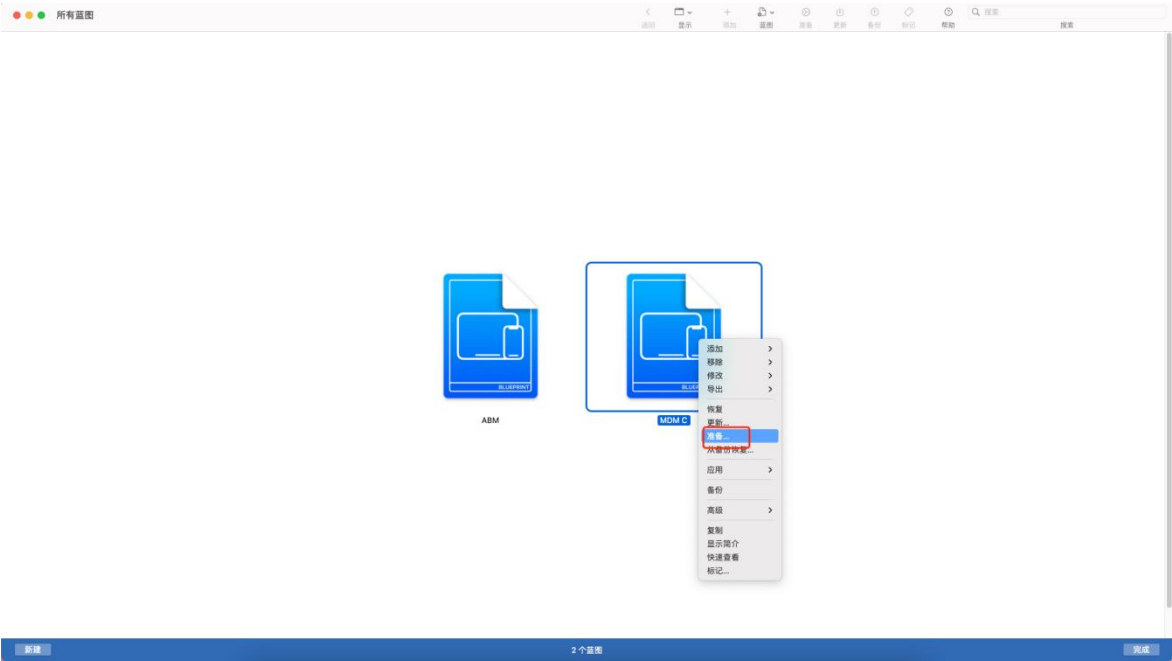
所有蓝图

返回 显示 添加 蓝图 准备 更新 备份 标记 帮助 搜索

搜索

BLUEPRINT

ABM

BLUEPRINT

MDM C

添加 >
移除 >
修改 >
导出 >
恢复
更新...
准备...
从备份恢复...
应用 >
备份
高级 >
复制
显示简介
快速查看
标记...

新建

2 个蓝图

完成